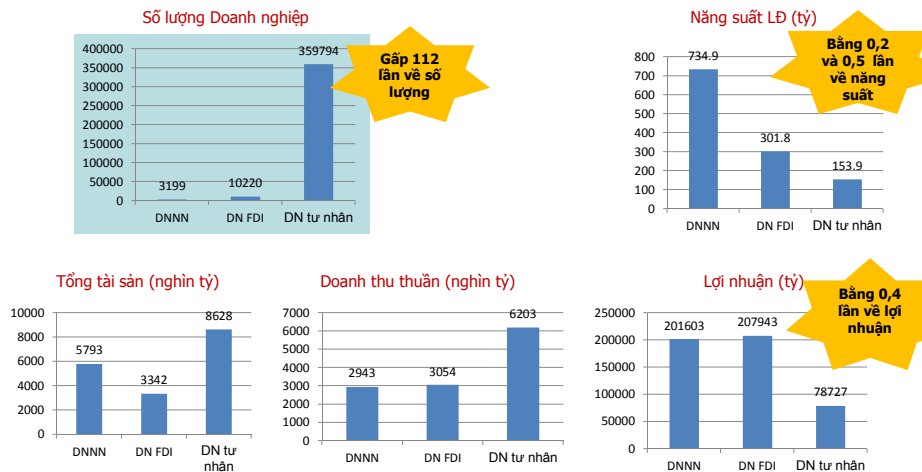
Số lượng Doanh nghiệp

| | DNNN | DN FDI | DN tư nhân |
|---|---|---|---|
| | 3199 | 10220 | 359794 |

400000
350000
300000
250000
200000
150000
100000
50000
0

Gấp 112 lần về số lượng

Năng suất LĐ (tỷ)

| | DNNN | DN FDI | DN tư nhân |
|---|---|---|---|
| | 734.9 | 301.8 | 153.9 |

800
700
600
500
400
300
200
100
0

Bằng 0,2 và 0,5 lần về năng suất

Tổng tài sản (nghìn tỷ)

| | DNNN | DN FDI | DN tư nhân |
|---|---|---|---|
| | 5793 | 3342 | 8628 |

10000
8000
6000
4000
2000
0

Doanh thu thuần (nghìn tỷ)

| | DNNN | DN FDI | DN tư nhân |
|---|---|---|---|
| | 2943 | 3054 | 6203 |

7000
6000
5000
4000
3000
2000
1000
0

Lợi nhuận (tỷ)

| | DNNN | DN FDI | DN tư nhân |
|---|---|---|---|
| | 201603 | 207943 | 78727 |

250000
200000
150000
100000
50000
0

Bằng 0,4 lần về lợi nhuận